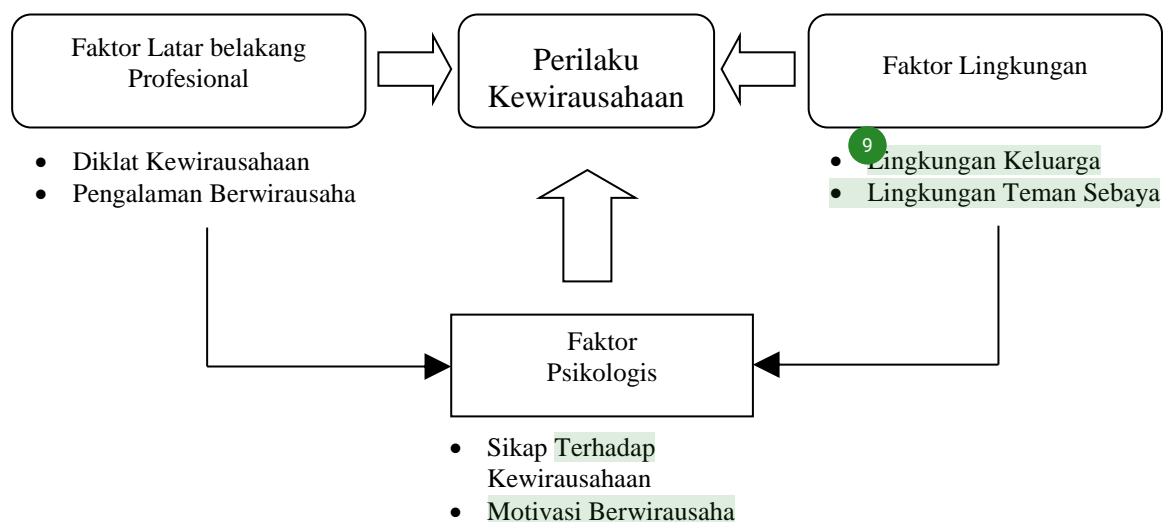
Faktor Latar belakang Profesional

Perilaku Kewirausahaan

Faktor Lingkungan

- Diklat Kewirausahaan
- Pengalaman Berwirausaha

9

- Lingkungan Keluarga
- Lingkungan Teman Sebaya

Faktor Psikologis

- Sikap Terhadap Kewirausahaan
- Motivasi Berwirausaha